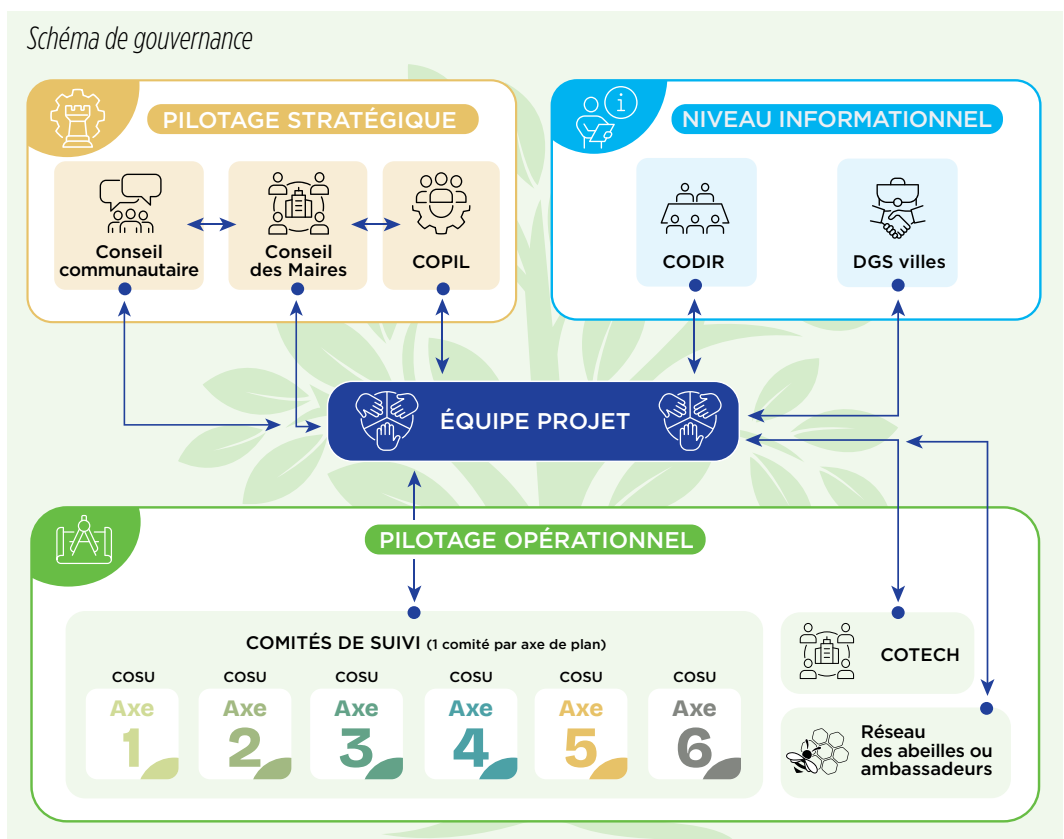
Schéma de gouvernance

PILOTAGE STRATÉGIQUE

Conseil communautaire

Conseil des Maires

COPIL

NIVEAU INFORMATIONNEL

CODIR

DGS villes

ÉQUIPE PROJET

PILOTAGE OPÉRATIONNEL

COMITÉS DE SUIVI (1 comité par axe de plan)

COSU
Axe
1

COSU
Axe
2

COSU
Axe
3

COSU
Axe
4

COSU
Axe
5

COSU
Axe
6

COTECH

Réseau des abeilles ou ambassadeurs